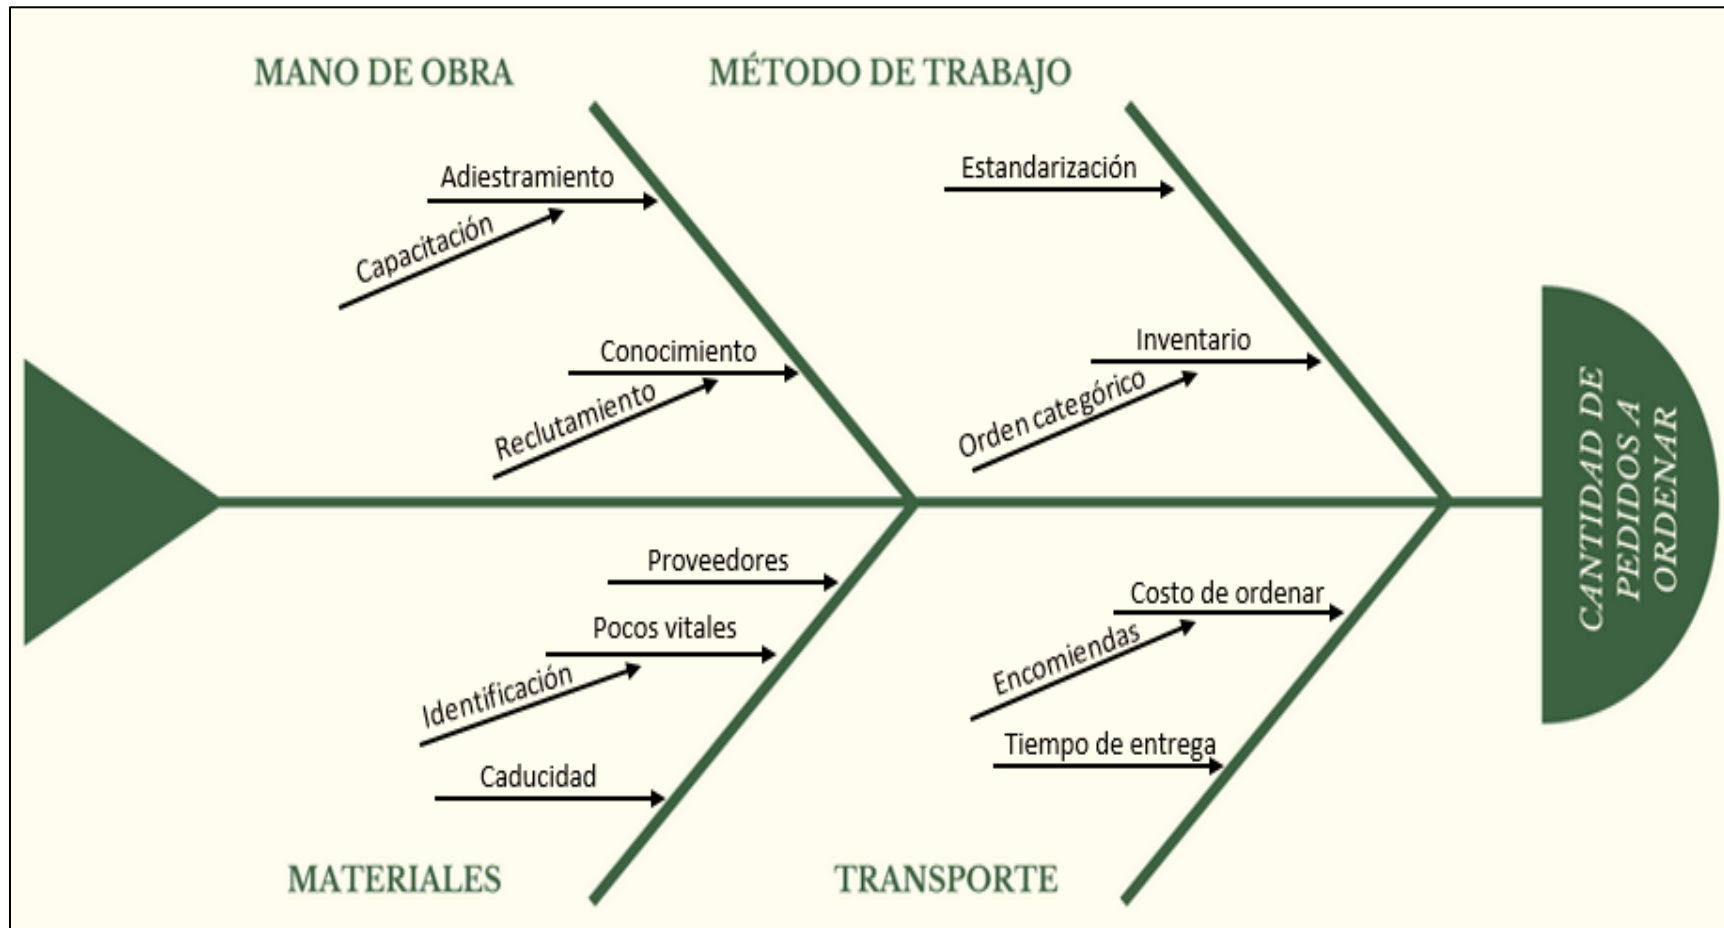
MANO DE OBRA

Adiestramiento

Capacitación

Conocimiento

Reclutamiento

MÉTODO DE TRABAJO

Estandarización

Inventario

Orden categórico

CANTIDAD DE PEDIDOS A ORDENAR

Proveedores

Pocos vitales

Identificación

Caducidad

MATERIALES

Costo de ordenar

Encomiendas

Tiempo de entrega

TRANSPORTE